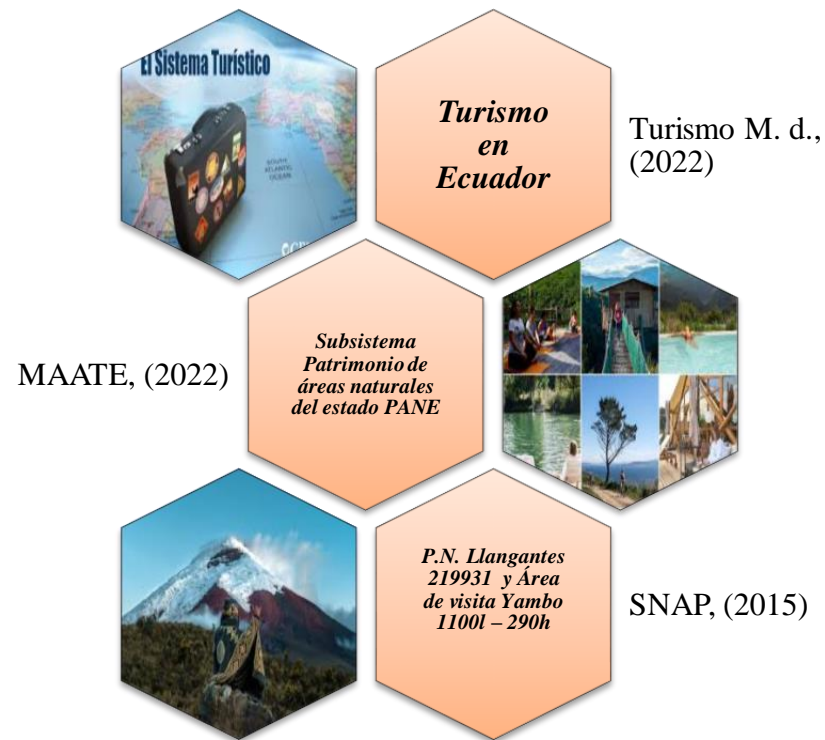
El Sistema Turístico

Turismo en Ecuador

Turismo M. d., (2022)

Subsistema Patrimonio de áreas naturales del estado PANE

MAATE, (2022)

P.N. Llangantes 219931 y Área de visita Yambo 1100l – 290h

SNAP, (2015)